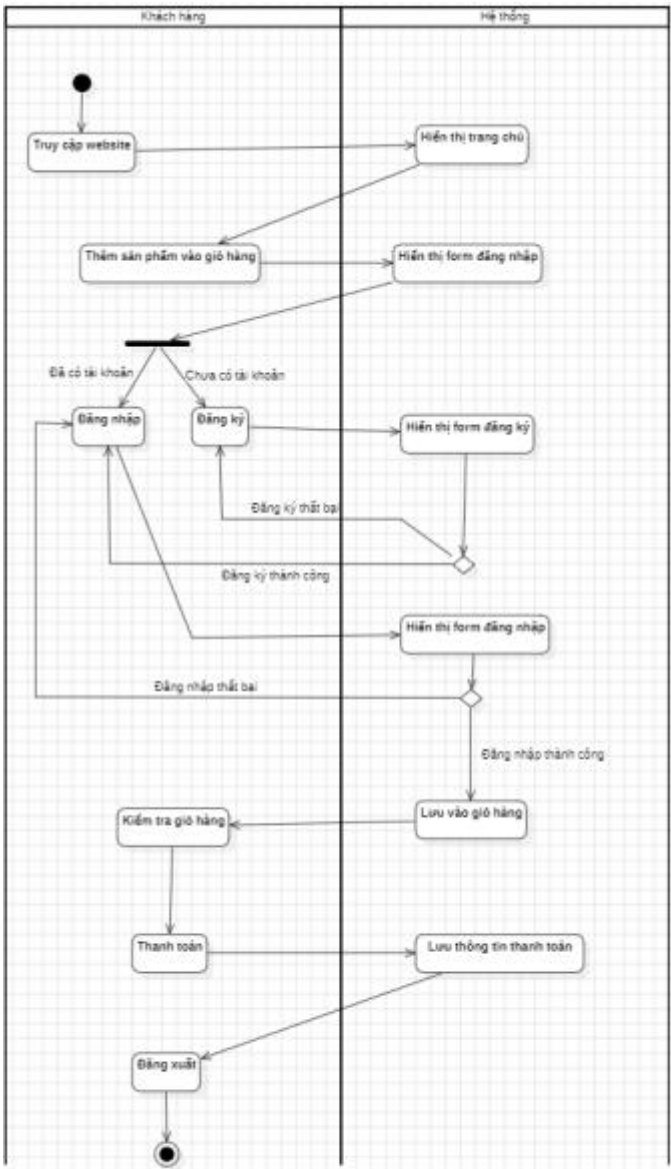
Khách hàng

Hệ thống

Truy cập website

Hiển thị trang chủ

Thêm sản phẩm vào giỏ hàng

Hiển thị form đăng nhập

Đã có tài khoản

Chưa có tài khoản

Đăng nhập

Đăng ký

Hiển thị form đăng ký

Đăng ký thất bại

Đăng ký thành công

Hiển thị form đăng nhập

Đăng nhập thất bại

Đăng nhập thành công

Kiểm tra giỏ hàng

Lưu vào giỏ hàng

Thanh toán

Lưu thông tin thanh toán

Đăng xuất